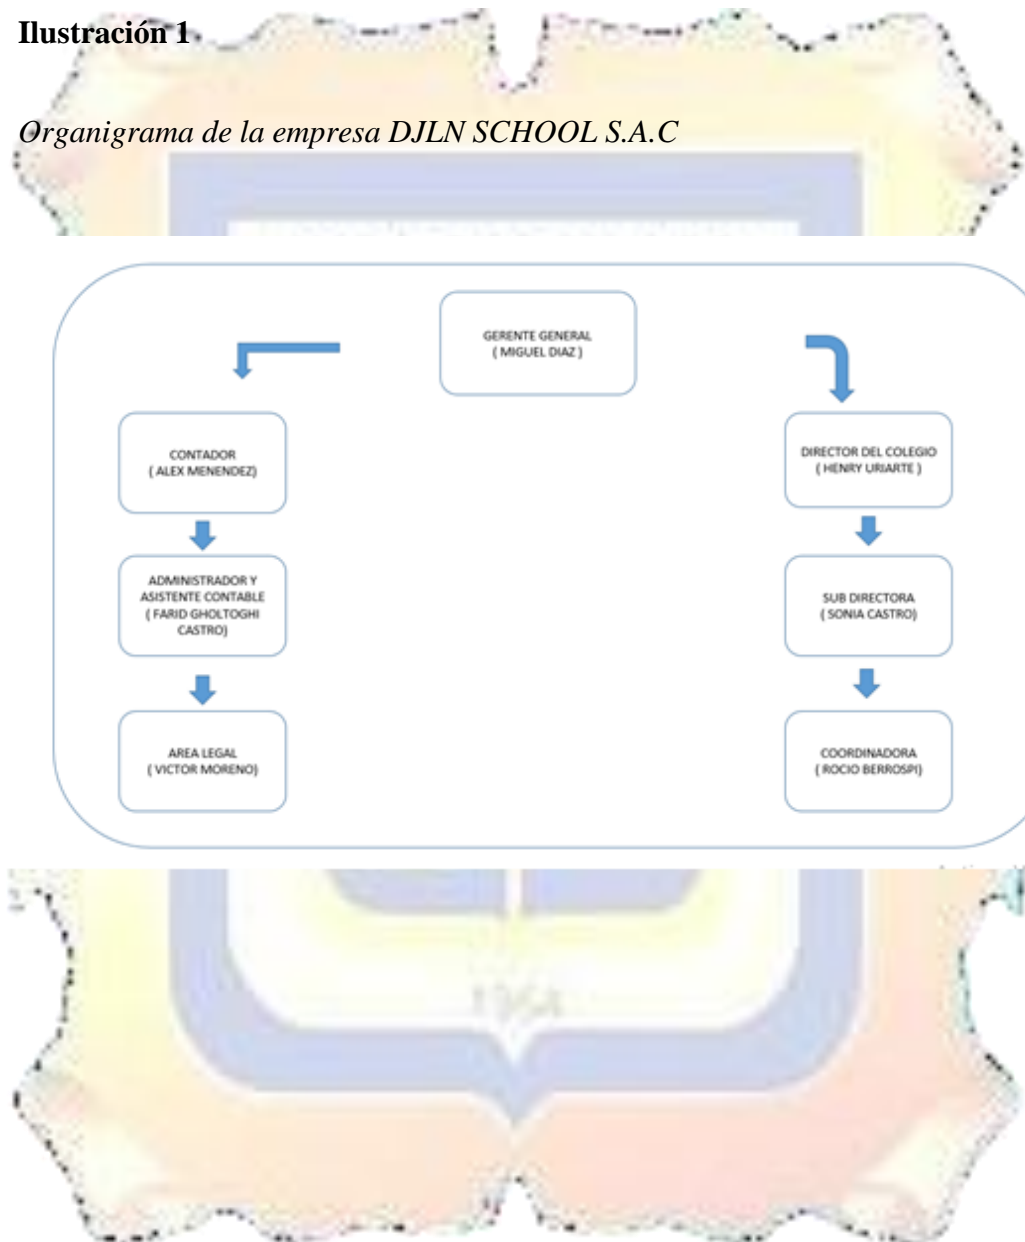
**Ilustración 1**

*Organigrama de la empresa DJLN SCHOOL S.A.C*

GERENTE GENERAL
( MIGUEL DIAZ )

CONTADOR
( ALEX MENENDEZ)

ADMINISTRADOR Y ASISTENTE CONTABLE
( FARID GHOLTOGHI CASTRO)

AREA LEGAL
( VICTOR MORENO)

DIRECTOR DEL COLEGIO
( HENRY URIARTE )

SUB DIRECTORA
( SONIA CASTRO)

COORDINADORA
( ROCIO BERROSPI)

1964